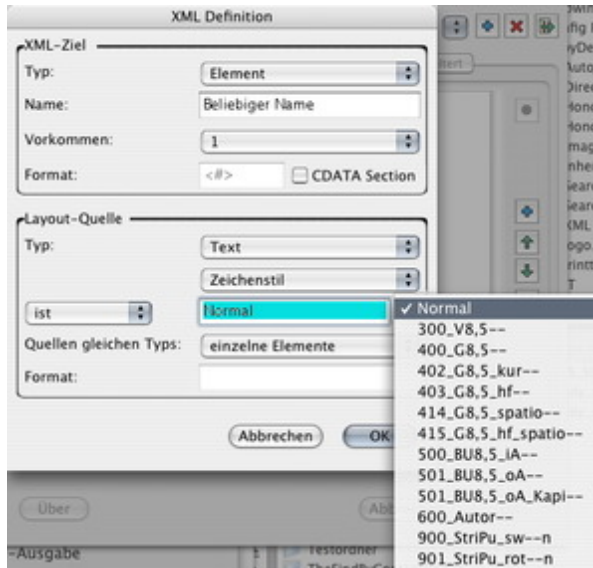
XML Definition

XML-Ziel

Typ: Element

Name: Beliebiger Name

Vorkommen: 1

Format: <#> CDATA Section

Layout-Quelle

Typ: Text

Zeichenstil

ist Normal

Quellen gleichen Typs: einzelne Elemente

Format:

Abbrechen OK

✓ Normal
300_V8,5--
400_G8,5--
402_G8,5_kur--
403_G8,5_hf--
414_G8,5_spatio--
415_G8,5_hf_spatio--
500_BU8,5_iA--
501_BU8,5_oA--
501_BU8,5_oA_Kapi--
600_Autor--
900_StriPu_sw--n
901_StriPu_rot--n

Über

-Ausgabe

Testordner